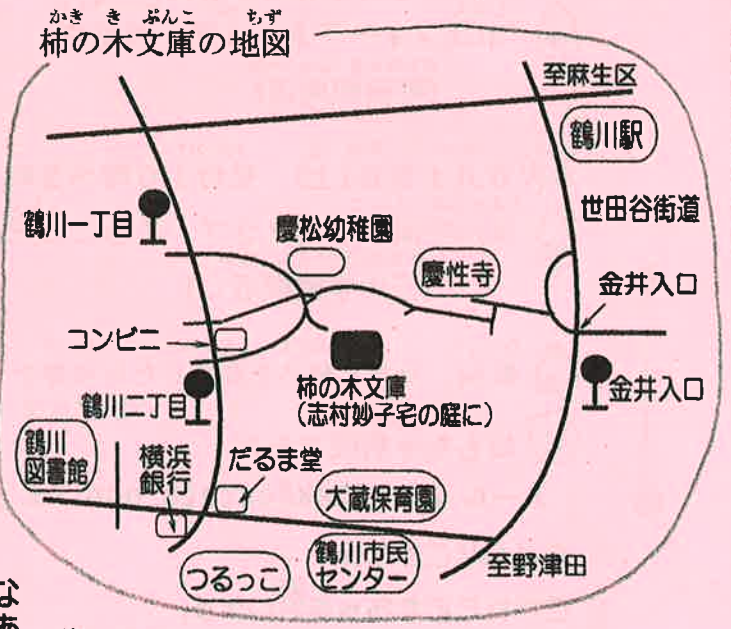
かき き ぶんこ ちず
柿の木文庫の地図

至麻生区

鶴川駅

世田谷街道

鶴川一丁目

慶松幼稚園

慶性寺

金井入口

コンビニ

柿の木文庫
（志村妙子宅の庭に）

金井入口

鶴川二丁目

鶴川
図書館

横浜
銀行

だるま堂

大蔵保育園

鶴川市民
センター

至野津田

つるっこ

な